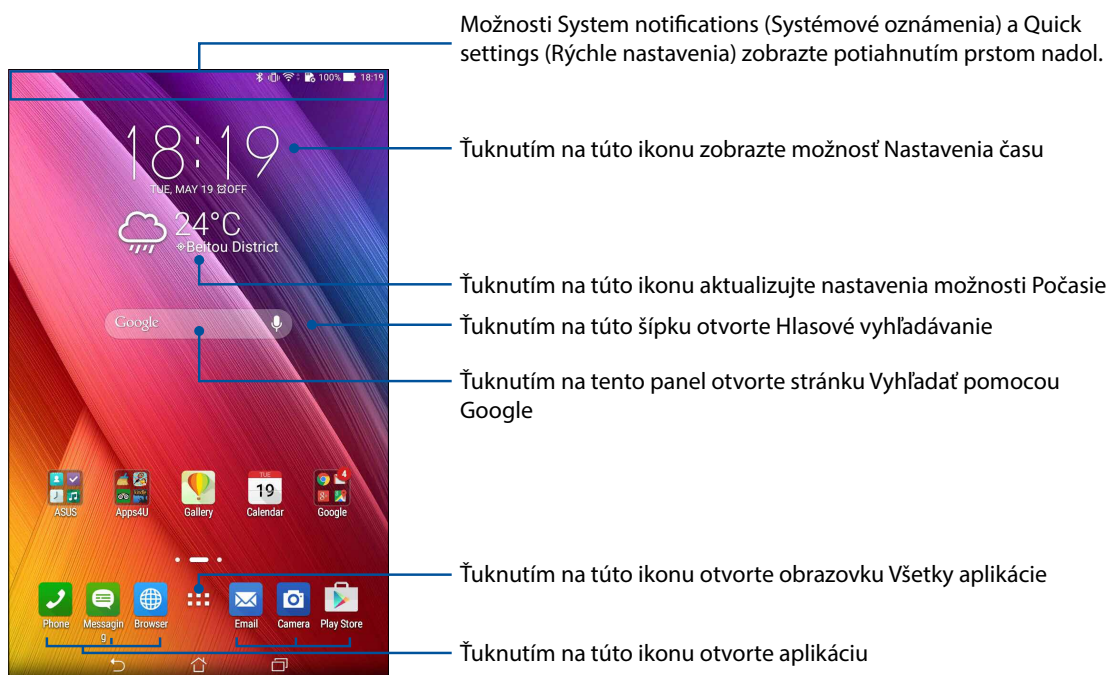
Možnosti System notifications (Systémové oznámenia) a Quick settings (Rýchle nastavenia) zobrazte potiahnutím prstom nadol.

100% 18:19

18:19

TUE, MAY 19 ⏰OFF

24°C

Beitou District

Google

Ťuknutím na túto ikonu zobrazte možnosť Nastavenia času

Ťuknutím na túto ikonu aktualizujte nastavenia možnosti Počasie

Ťuknutím na túto šípku otvorte Hlasové vyhľadávanie

Ťuknutím na tento panel otvorte stránku Vyhľadať pomocou Google

ASUS

Apps4U

Gallery

TUE
19
Calendar

4
Google

Phone

Messaging

Browser

Email

Camera

Play Store

Ťuknutím na túto ikonu otvorte obrazovku Všetky aplikácie

Ťuknutím na túto ikonu otvorte aplikáciu